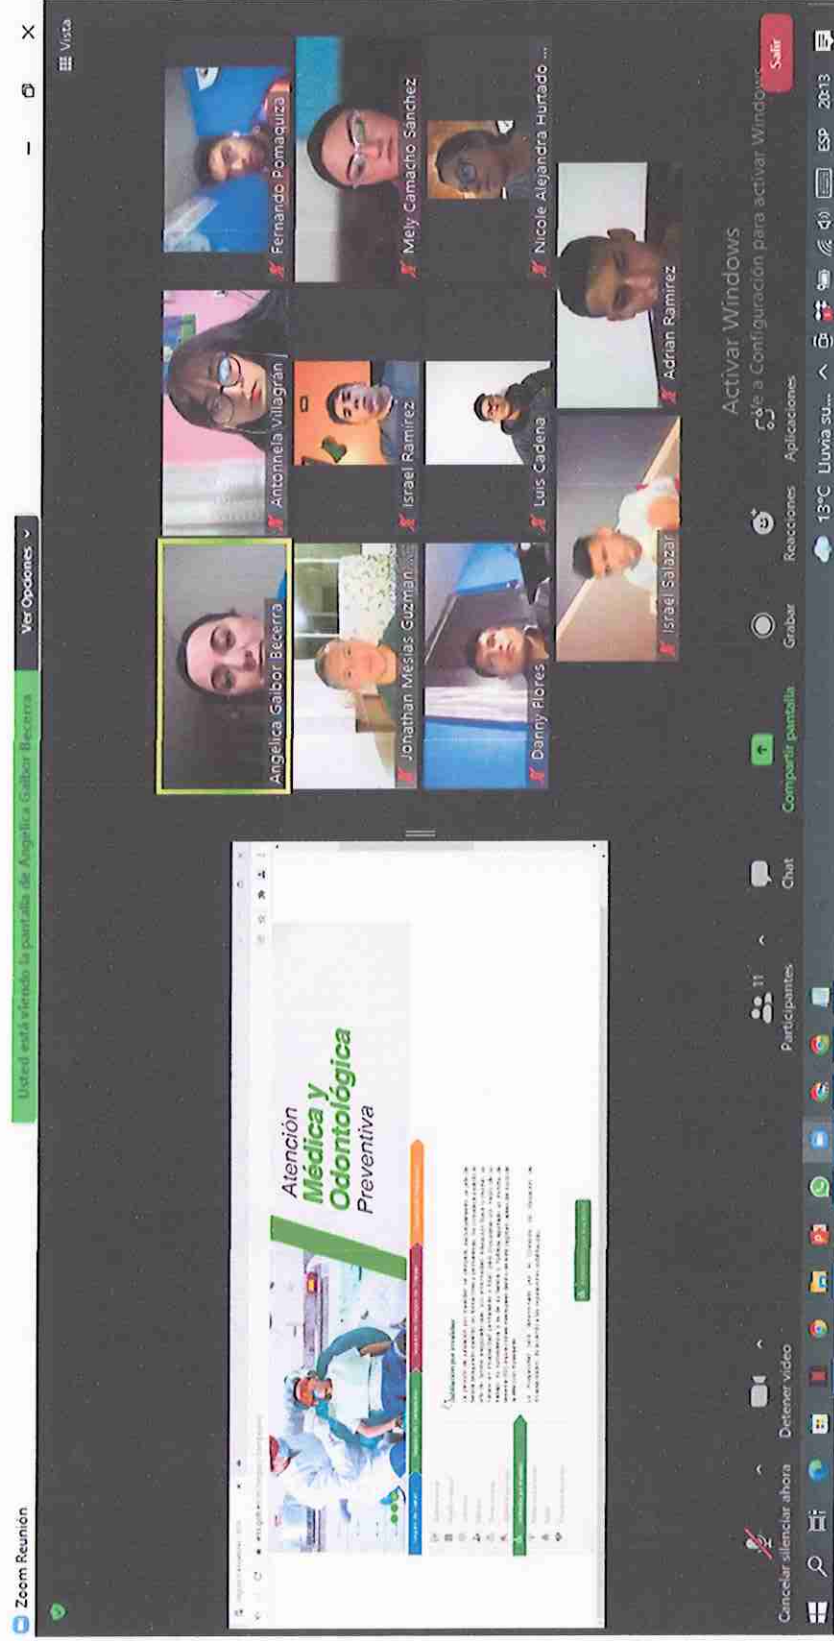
Zoom Reunión

Usted está viendo la pantalla de Angelica Gaibor Becerra

Ver Opciones

Vista

Atención Médica y Odontológica Preventiva

Angelica Gaibor Becerra

Antonnela Villagrán

Fernando Pomaquiza

Jonathan Mesias Guzman...

Israel Ramirez

Mely Camacho Sanchez

Danny Flores

Luis Cadena

Nicole Alejandra Hurtado ...

Israel Salazar

Adrian Ramirez

Activar Windows
Ve a Configuración para activar Windows.

Cancelar silenciar ahora

Detener video

Participantes 11

Chat

Compartir pantalla

Grabar

Reacciones

Aplicaciones

Salir

13°C Lluvia su...

ESP

20:13